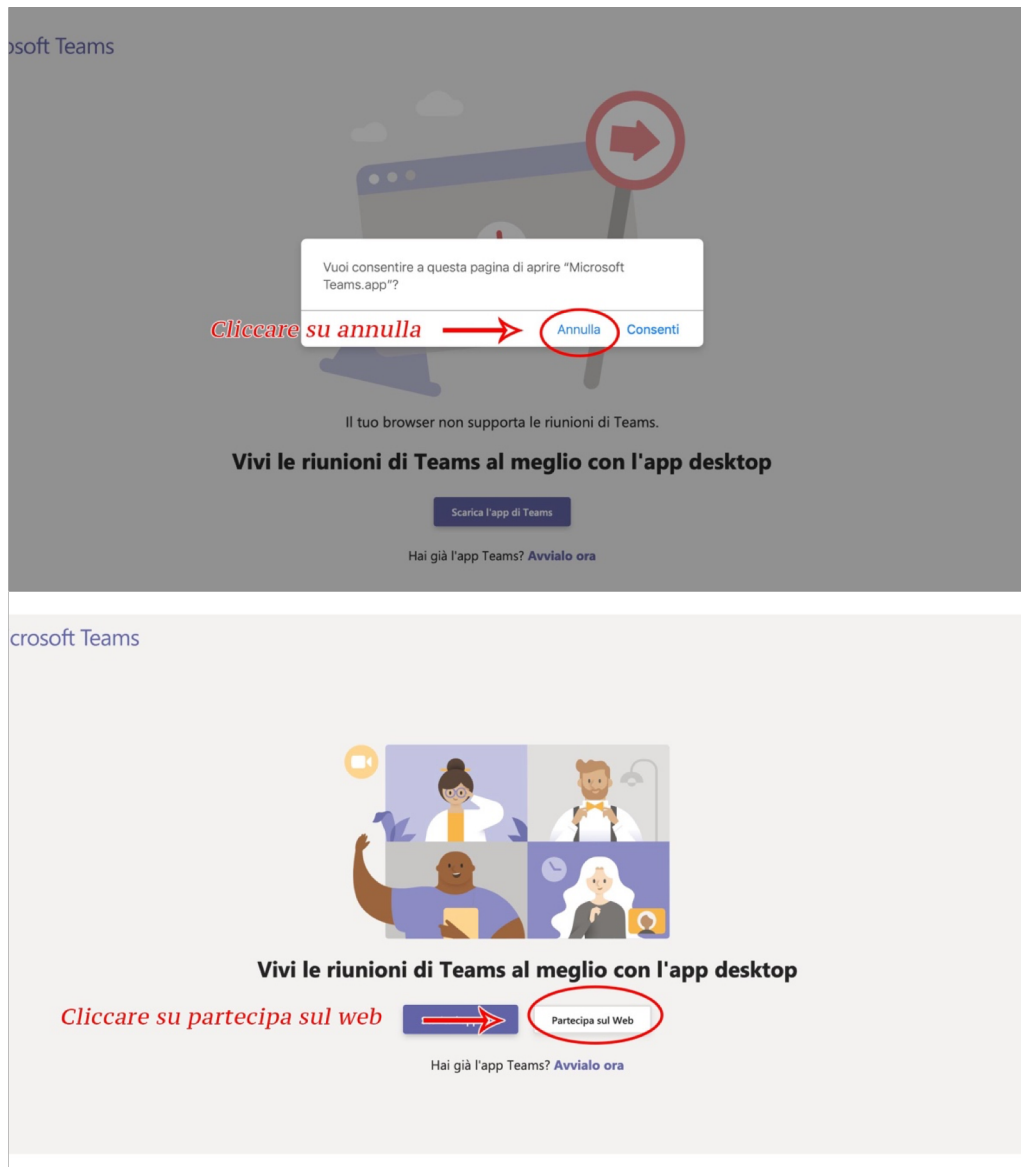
osoft Teams

Vuoi consentire a questa pagina di aprire "Microsoft Teams.app"?

Cliccare su annulla

Annulla Consenti

Il tuo browser non supporta le riunioni di Teams.

Vivi le riunioni di Teams al meglio con l'app desktop

Scarica l'app di Teams

Hai già l'app Teams? Avvialo ora

crosoft Teams

Vivi le riunioni di Teams al meglio con l'app desktop

Cliccare su partecipa sul web

Partecipa sul Web

Hai già l'app Teams? Avvialo ora